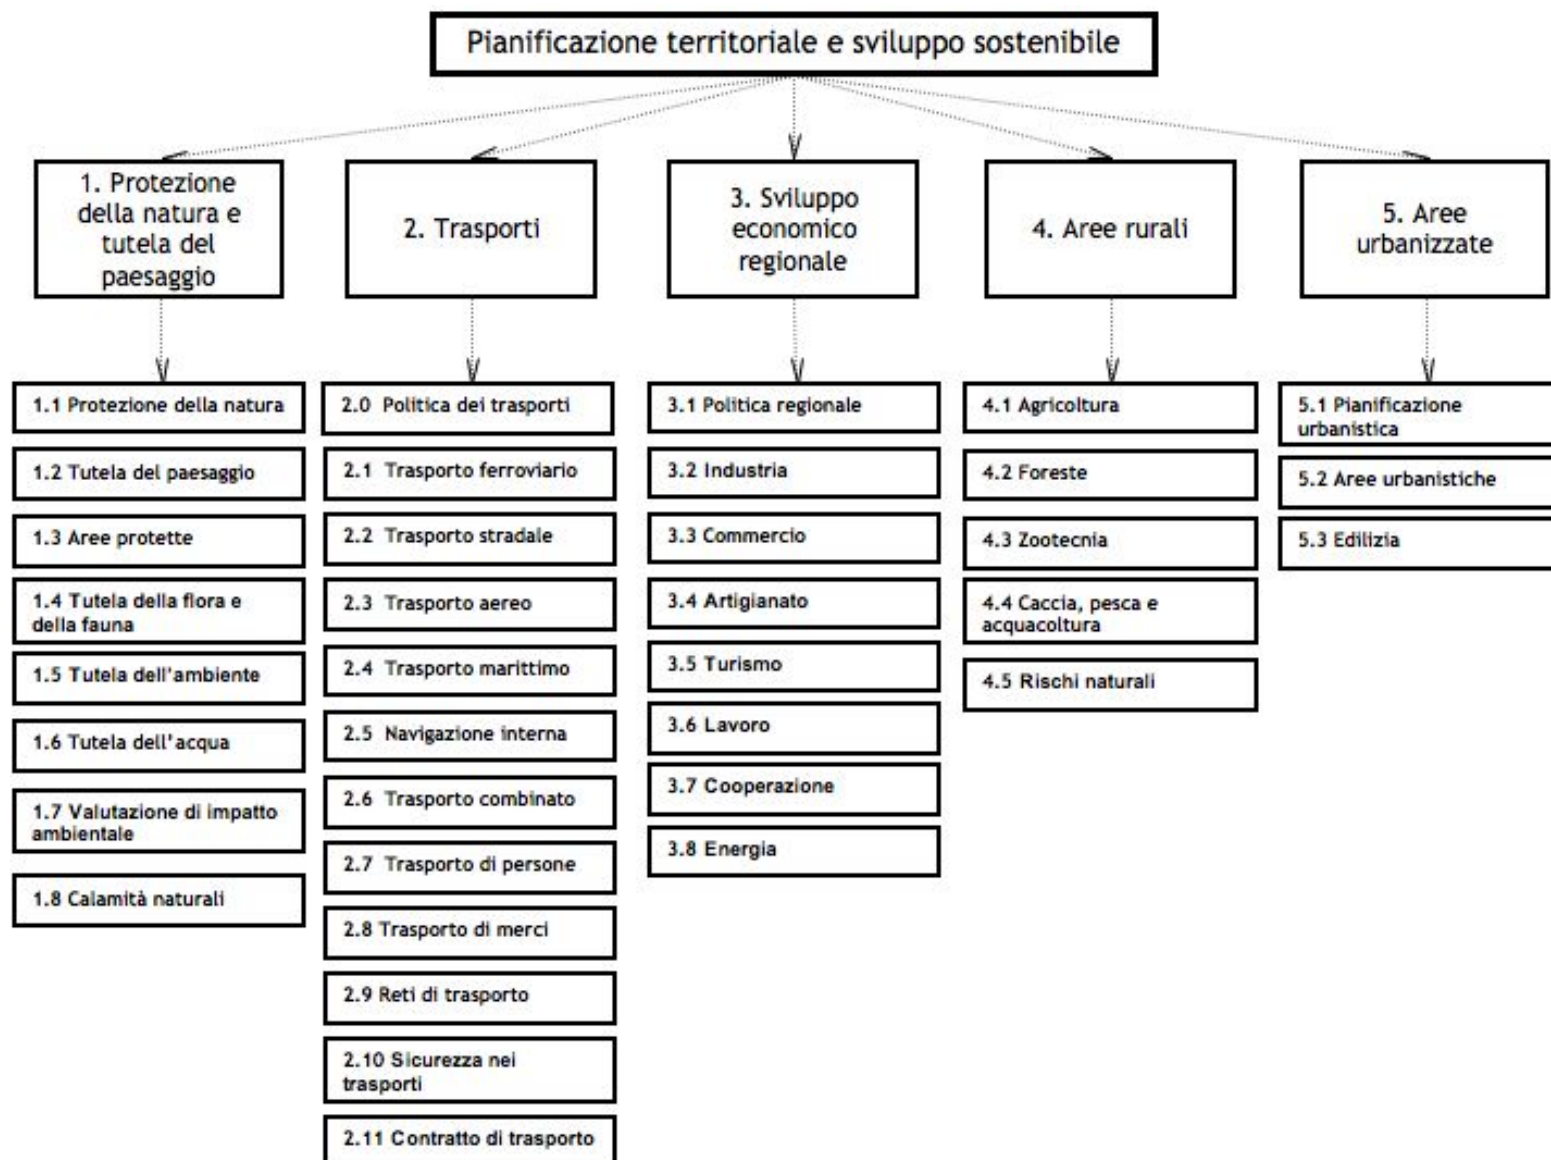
Pianificazione territoriale e sviluppo sostenibile

1. Protezione della natura e tutela del paesaggio

1.1 Protezione della natura

1.2 Tutela del paesaggio

1.3 Aree protette

1.4 Tutela della flora e della fauna

1.5 Tutela dell'ambiente

1.6 Tutela dell'acqua

1.7 Valutazione di impatto ambientale

1.8 Calamità naturali

2. Trasporti

2.0 Politica dei trasporti

2.1 Trasporto ferroviario

2.2 Trasporto stradale

2.3 Trasporto aereo

2.4 Trasporto marittimo

2.5 Navigazione interna

2.6 Trasporto combinato

2.7 Trasporto di persone

2.8 Trasporto di merci

2.9 Reti di trasporto

2.10 Sicurezza nei trasporti

2.11 Contratto di trasporto

3. Sviluppo economico regionale

3.1 Politica regionale

3.2 Industria

3.3 Commercio

3.4 Artigianato

3.5 Turismo

3.6 Lavoro

3.7 Cooperazione

3.8 Energia

4. Aree rurali

4.1 Agricoltura

4.2 Foreste

4.3 Zootecnia

4.4 Caccia, pesca e acquacoltura

4.5 Rischi naturali

5. Aree urbanizzate

5.1 Pianificazione urbanistica

5.2 Aree urbanistiche

5.3 Edilizia